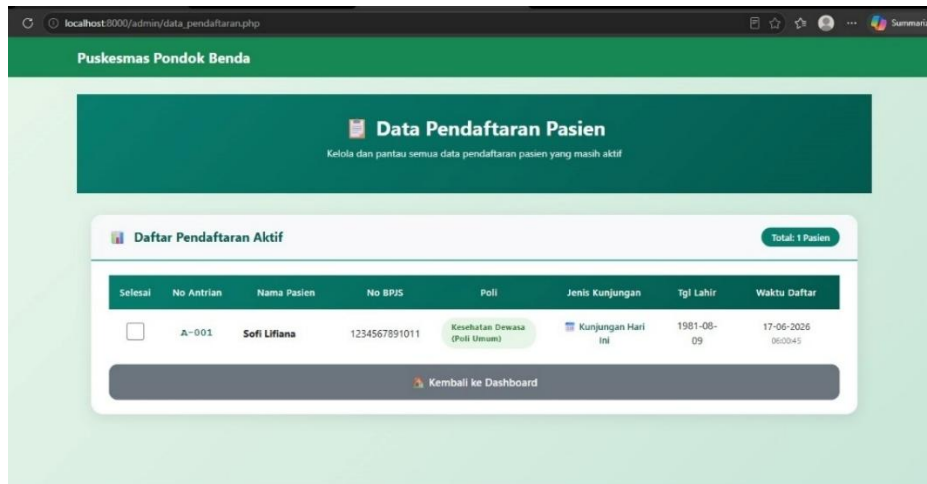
localhost:8000/admin/data_pendaftaran.php

Summariz

Puskesmas Pondok Benda

Data Pendaftaran Pasien

Kelola dan pantau semua data pendaftaran pasien yang masih aktif

Daftar Pendaftaran Aktif

Total: 1 Pasien

| Selesai | No Antrian | Nama Pasien | No BPJS | Poli | Jenis Kunjungan | Tgl Lahir | Waktu Daftar |
|---|---|---|---|---|---|---|---|
|  | A-001 | Sofi Lifiana | 1234567891011 | Kesehatan Dewasa (Poli Umum) | Kunjungan Hari Ini | 1981-08-09 | 17-06-2026 06:00:45 |

Kembali ke Dashboard